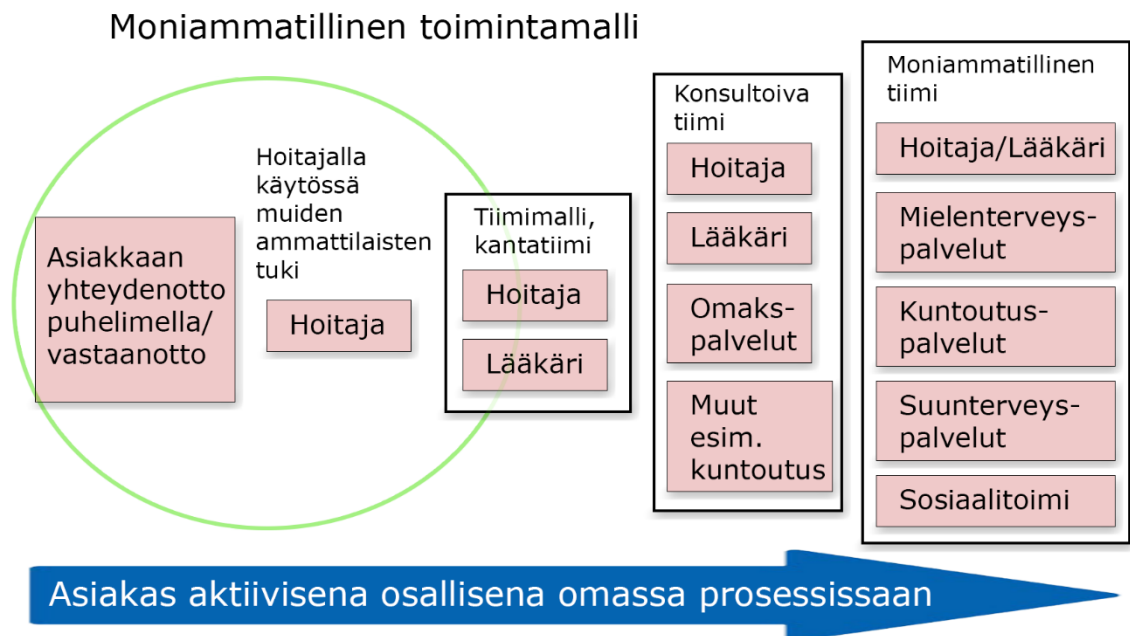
Moniammatillinen toimintamalli

Asiakkaan yhteydenotto puhelimella/ vastaanotto

Hoitajalla käytössä muiden ammattilaisten tuki

Hoitaja

Tiimimalli, kantatiimi

Hoitaja

Lääkäri

Konsultoiva tiimi

Hoitaja

Lääkäri

Omakspalvelut

Muut esim. kuntoutus

Moniammatillinen tiimi

Hoitaja/Lääkäri

Mielenterveyspalvelut

Kuntoutuspalvelut

Suunterveyspalvelut

Sosiaalitoimi

Asiakas aktiivisena osallisena omassa prosessissaan